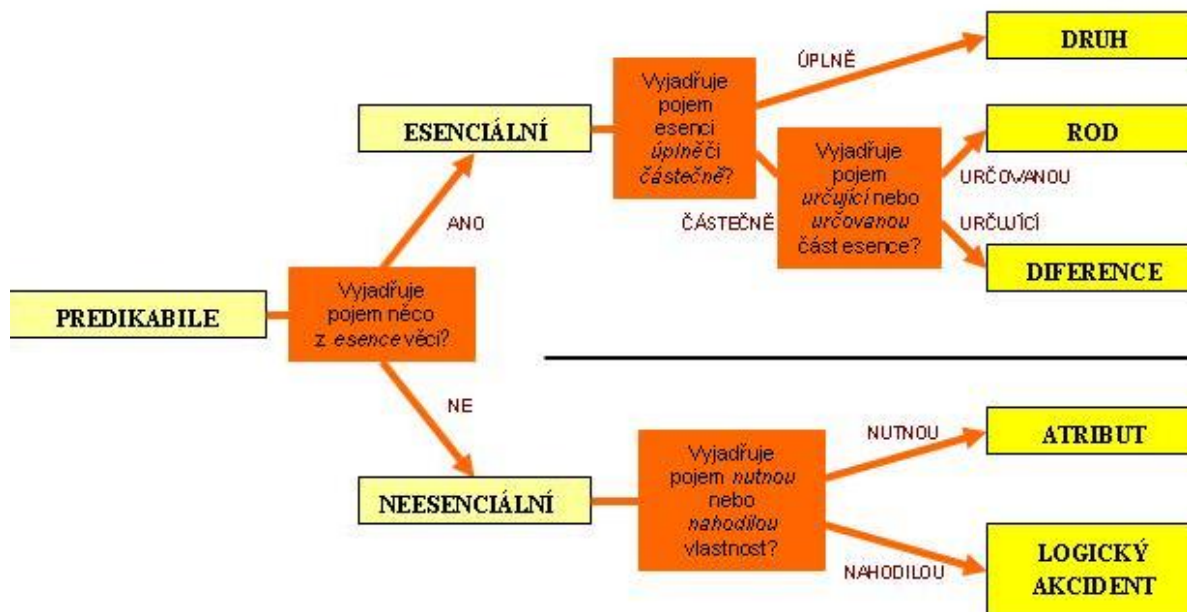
PREDIKABILE

Vyjadřuje pojem něco z *esence* věci?

ANO

ESENCIÁLNÍ

Vyjadřuje pojem esenci *úplně* či *částečně*?

ÚPLNĚ

DRUH

ČÁSTEČNĚ

Vyjadřuje pojem *určující* nebo *určovanou* část esence?

URČOVANOU

ROD

URČUJÍCÍ

DIFERENCE

NE

NEESENCIÁLNÍ

Vyjadřuje pojem *nutnou* nebo *nahodilou* vlastnost?

NUTNOU

ATRIBUT

NAHODILOU

LOGICKÝ AKCIDENT